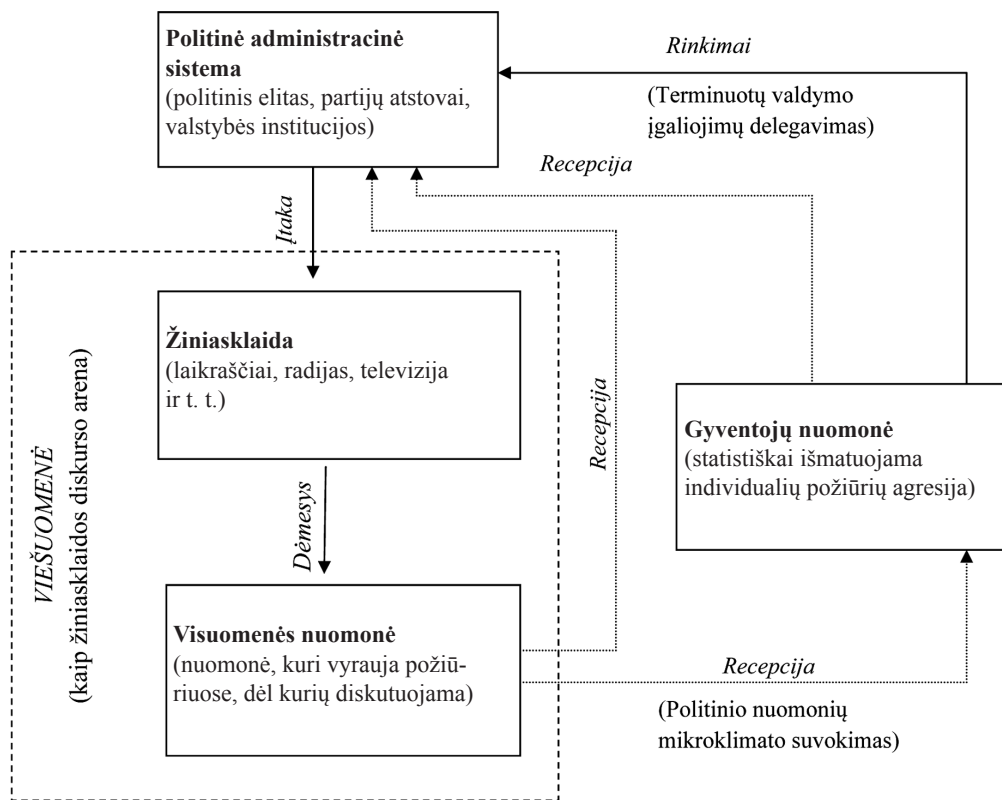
**Politinė administracinė sistema**
(politinis elitas, partijų atstovai, valstybės institucijos)

*Rinkimai*

(Terminuotų valdymo įgaliojimų delegavimas)

*Recepcija*

*Įtaka*

VIEŠUOMENĖ
(kaip žiniasklaidos diskurso arena)

**Žiniasklaida**
(laikraščiai, radijas, televizija ir t. t.)

*Recepcija*

**Gyventojų nuomonė**
(statistiškai išmatuojama individualių požiūrių agresija)

*Dėmesys*

**Visuomenės nuomonė**
(nuomonė, kuri vyrauja požiūriuose, dėl kurių diskutuojama)

*Recepcija*

(Politinio nuomonių mikroklimato suvokimas)